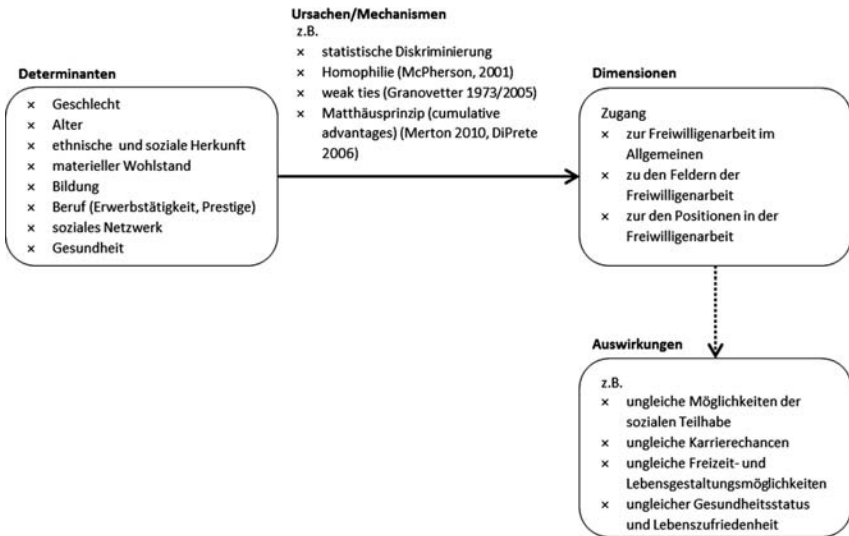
**Ursachen/Mechanismen**
z.B.
× statistische Diskriminierung
× Homophilie (McPherson, 2001)
× weak ties (Granovetter 1973/2005)
× Matthäusprinzip (cumulative advantages) (Merton 2010, DiPrete 2006)

**Determinanten**
× Geschlecht
× Alter
× ethnische und soziale Herkunft
× materieller Wohlstand
× Bildung
× Beruf (Erwerbstätigkeit, Prestige)
× soziales Netzwerk
× Gesundheit

**Dimensionen**
Zugang
× zur Freiwilligenarbeit im Allgemeinen
× zu den Feldern der Freiwilligenarbeit
× zur den Positionen in der Freiwilligenarbeit

**Auswirkungen**
z.B.
× ungleiche Möglichkeiten der sozialen Teilhabe
× ungleiche Karrierechancen
× ungleiche Freizeit- und Lebensgestaltungsmöglichkeiten
× ungleicher Gesundheitsstatus und Lebenszufriedenheit